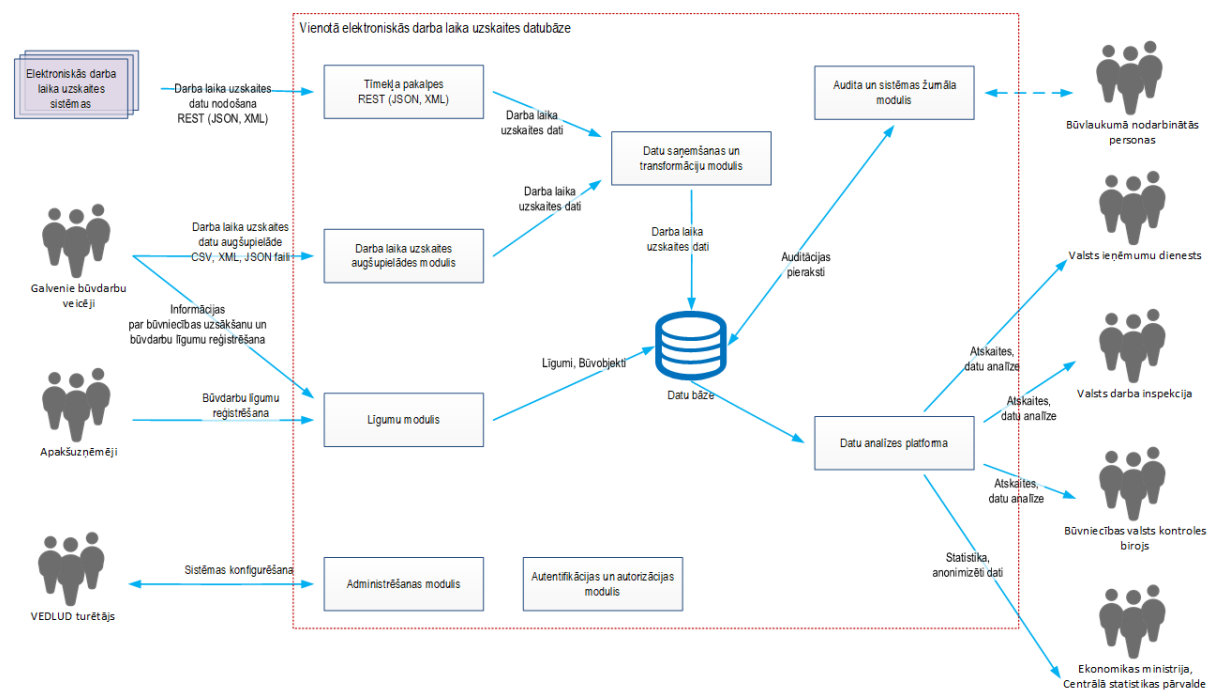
Vienotā elektroniskās darba laika uzskaites datubāze

Elektroniskās darba laika uzskaites sistēmas

Darba laika uzskaites datu nodošana REST (JSON, XML)

Tīmekļa pakalpes REST (JSON, XML)

Darba laika uzskaites dati

Datu saņemšanas un transformāciju modulis

Audita un sistēmas žurnāla modulis

Būvlaukumā nodarbinātās personas

Galvenie būvdarbu veicēji

Darba laika uzskaites datu augšupielāde CSV, XML, JSON faili

Darba laika uzskaites dati

Darba laika uzskaites augšupielādes modulis

Darba laika uzskaites dati

Auditācijas pieraksti

Valsts ieņēmumu dienests

Informācijas par būvniecības uzsākšanu un būvdarbu līgumu reģistrēšana

Līgumi, Būvobjekti

Datu bāze

Atskaites, datu analīze

Valsts darba inspekcija

Apakšuzņēmēji

Būvdarbu līgumu reģistrēšana

Līgumu modulis

Atskaites, datu analīze

Datu analīzes platforma

Atskaites, datu analīze

Būvniecības valsts kontroles birojs

Statistika, anonimizēti dati

VEDLUD turētājs

Sistēmas konfigurēšana

Administrēšanas modulis

Autentifikācijas un autorizācijas modulis

Ekonomikas ministrija, Centrālā statistikas pārvalde